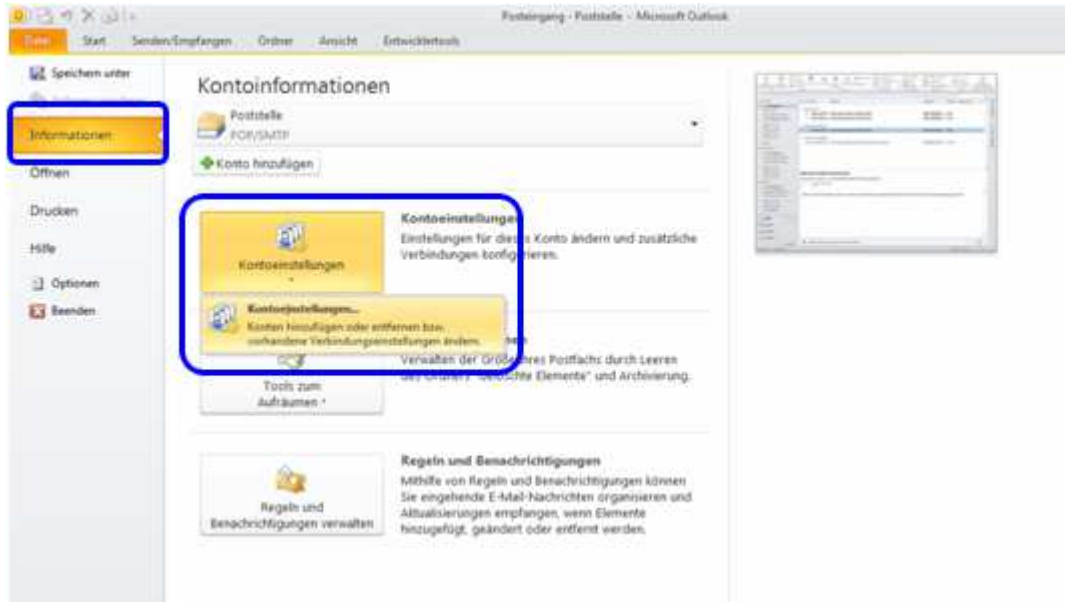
Posteingang - Poststelle - Microsoft Outlook

Datei Start Senden/Empfangen Ordner Ansicht Entwicklertools

Speichern unter

Informationen

Öffnen

Drucken

Hilfe

Optionen

Beenden

Kontoinformationen

Poststelle
POP/SMTP

Konto hinzufügen

Kontoeinstellungen

Kontoeinstellungen
Einstellungen für dies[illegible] Konto ändern und zusätzliche Verbindungen konfig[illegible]ieren.

Kontoeinstellungen...
Konten hinzufügen oder entfernen bzw. vorhandene Verbindungseinstellungen ändern.

Tools zum Aufräumen

Verwalten der Grö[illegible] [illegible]hres Postfachs durch Leeren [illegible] "Gelöschte Elemente" und Archivierung.

Regeln und Benachrichtigungen verwalten

Regeln und Benachrichtigungen
Mithilfe von Regeln und Benachrichtigungen können Sie eingehende E-Mail-Nachrichten organisieren und Aktualisierungen empfangen, wenn Elemente hinzugefügt, geändert oder entfernt werden.